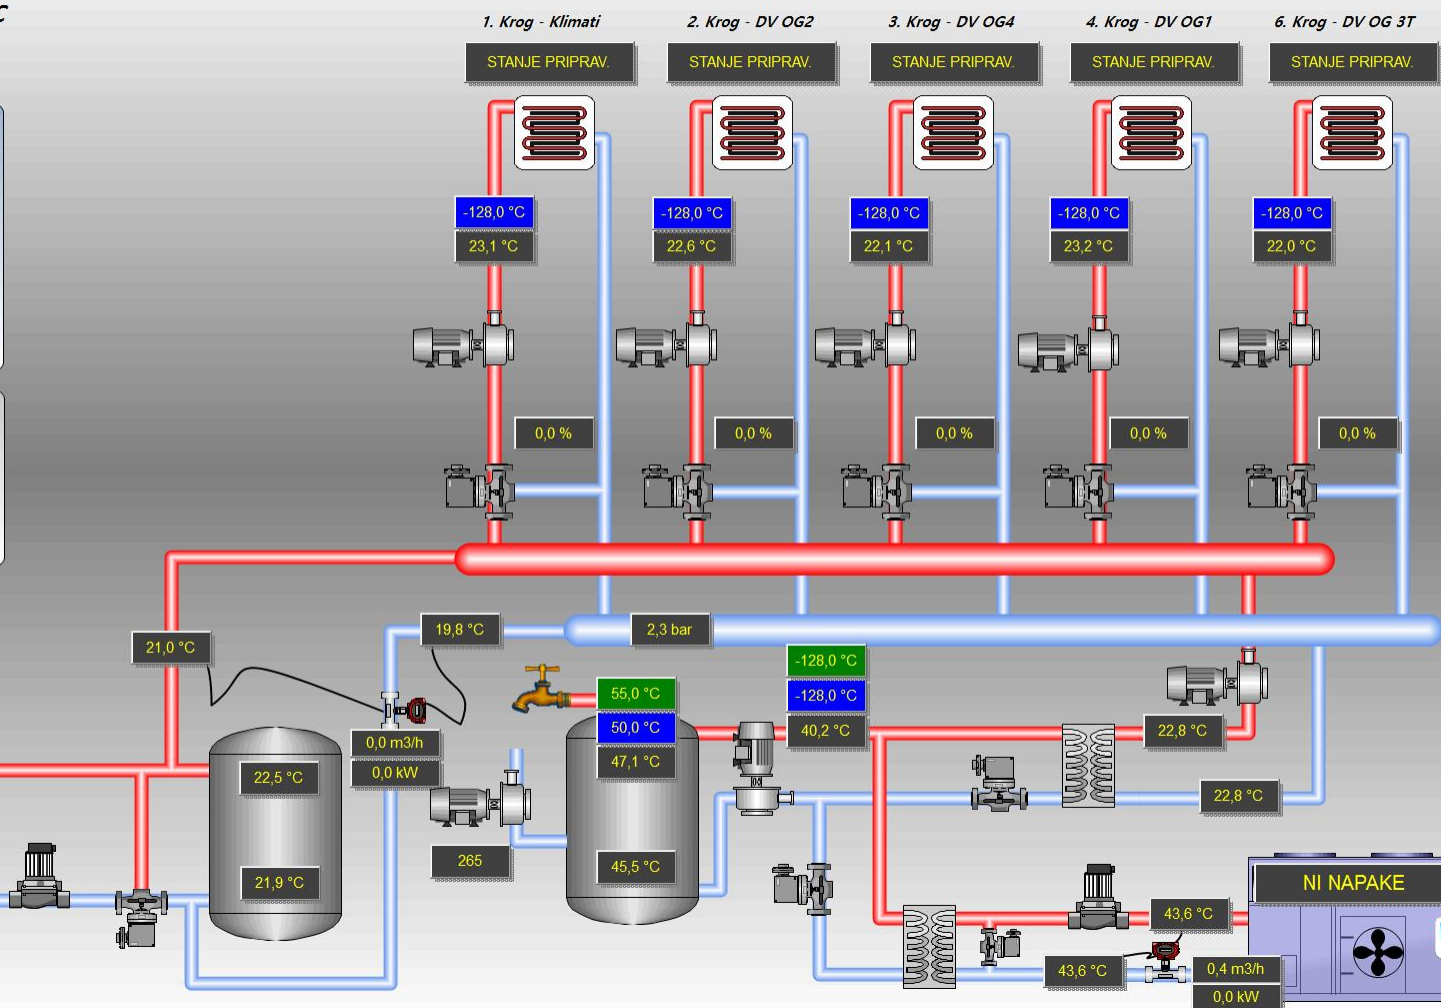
1. Krog - Klimati
STANJE PRIPRAV.
2. Krog - DV OG2
STANJE PRIPRAV.
3. Krog - DV OG4
STANJE PRIPRAV.
4. Krog - DV OG1
STANJE PRIPRAV.
6. Krog - DV OG 3T
STANJE PRIPRAV.

-128,0 °C
23,1 °C
-128,0 °C
22,6 °C
-128,0 °C
22,1 °C
-128,0 °C
23,2 °C
-128,0 °C
22,0 °C

0,0 %
0,0 %
0,0 %
0,0 %
0,0 %

21,0 °C
19,8 °C
2,3 bar
-128,0 °C
-128,0 °C
40,2 °C
55,0 °C
50,0 °C
47,1 °C
0,0 m3/h
0,0 kW
22,5 °C
21,9 °C
265
45,5 °C
22,8 °C
22,8 °C
NI NAPAKE
43,6 °C
43,6 °C
0,4 m3/h
0,0 kW